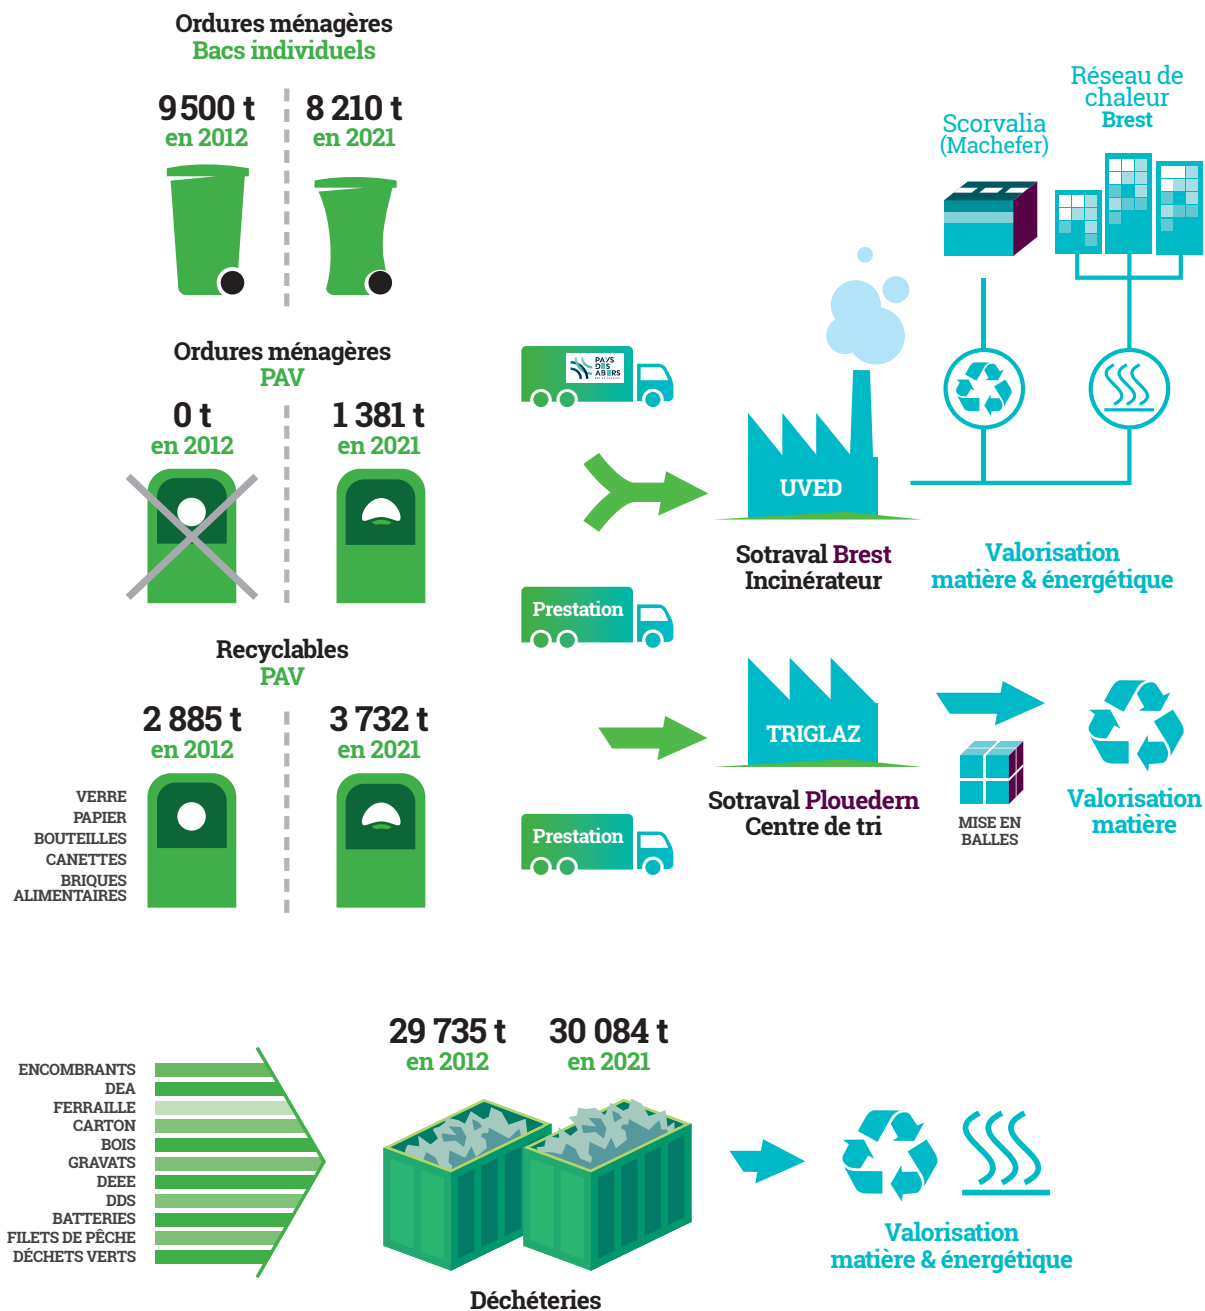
Ordures ménagères
Bacs individuels

9 500 t
en 2012

8 210 t
en 2021

Ordures ménagères
PAV

0 t
en 2012

1 381 t
en 2021

Recyclables
PAV

2 885 t
en 2012

3 732 t
en 2021

VERRE
PAPIER
BOUTEILLES
CANETTES
BRIQUES
ALIMENTAIRES

PAYS DES ABERS

Prestation

Prestation

Scorvalia
(Machefer)

Réseau de chaleur
Brest

UVED

Sotraval Brest
Incinérateur

Valorisation
matière & énergétique

TRIGLAZ

Sotraval Plouedern
Centre de tri

MISE EN
BALLES

Valorisation
matière

ENCOMBRANTS
DEA
FERRAILLE
CARTON
BOIS
GRAVATS
DEEE
DDS
BATTERIES
FILETS DE PÊCHE
DÉCHETS VERTS

29 735 t
en 2012

30 084 t
en 2021

Déchèteries

Valorisation
matière & énergétique